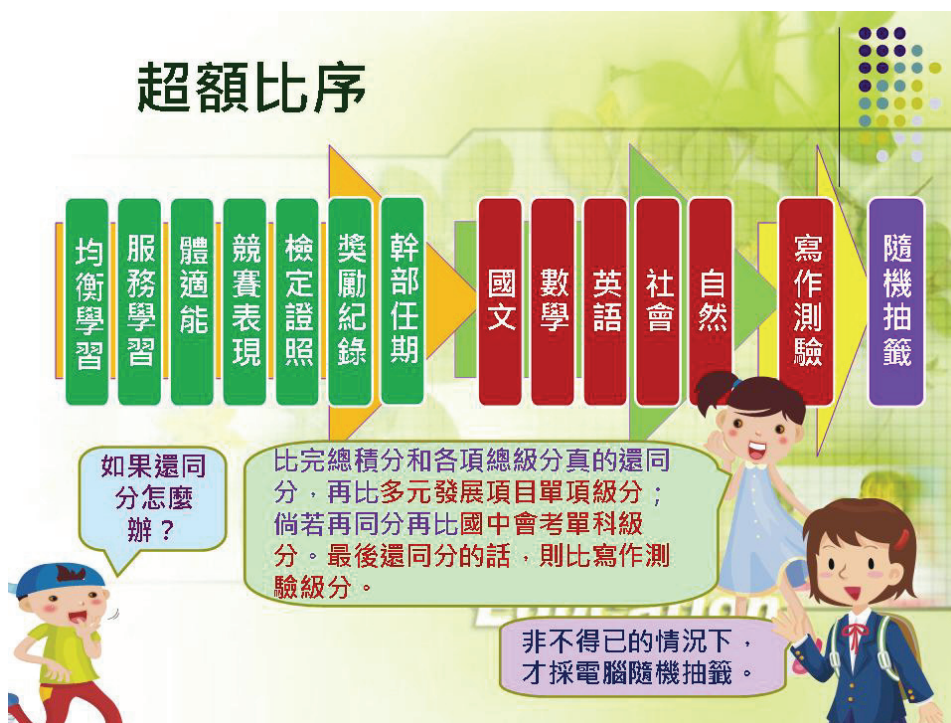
超額比序

均衡學習

服務學習

體適能

競賽表現

檢定證照

獎勵紀錄

幹部任期

國文

數學

英語

社會

自然

寫作測驗

隨機抽籤

如果還同分怎麼辦？

比完總積分和各項總級分真的還同分，再比多元發展項目單項級分；倘若再同分再比國中會考單科級分。最後還同分的話，則比寫作測驗級分。

非不得已的情況下，才採電腦隨機抽籤。